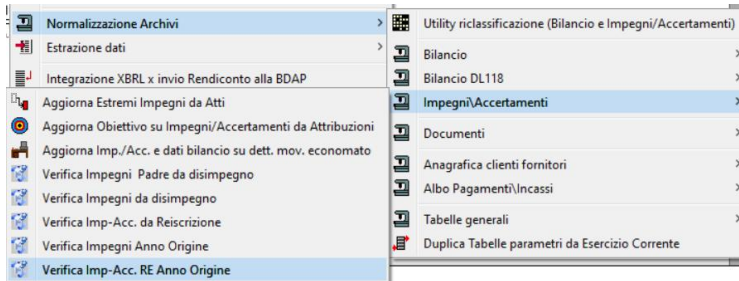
Normalizzazione Archivi
Estrazione dati
Integrazione XBRL x invio Rendiconto alla BDAP

Aggiorna Estremi Impegni da Atti
Aggiorna Obiettivo su Impegni/Accertamenti da Attribuzioni
Aggiorna Imp./Acc. e dati bilancio su dett. mov. economato
Verifica Impegni Padre da disimpegno
Verifica Impegni da disimpegno
Verifica Imp-Acc. da Reiscrizione
Verifica Impegni Anno Origine
Verifica Imp-Acc. RE Anno Origine

Utility riclassificazione (Bilancio e Impegni/Accertamenti)
Bilancio
Bilancio DL118
Impegni\Accertamenti
Documenti
Anagrafica clienti fornitori
Albo Pagamenti\Incassi
Tabelle generali
Duplica Tabelle parametri da Esercizio Corrente